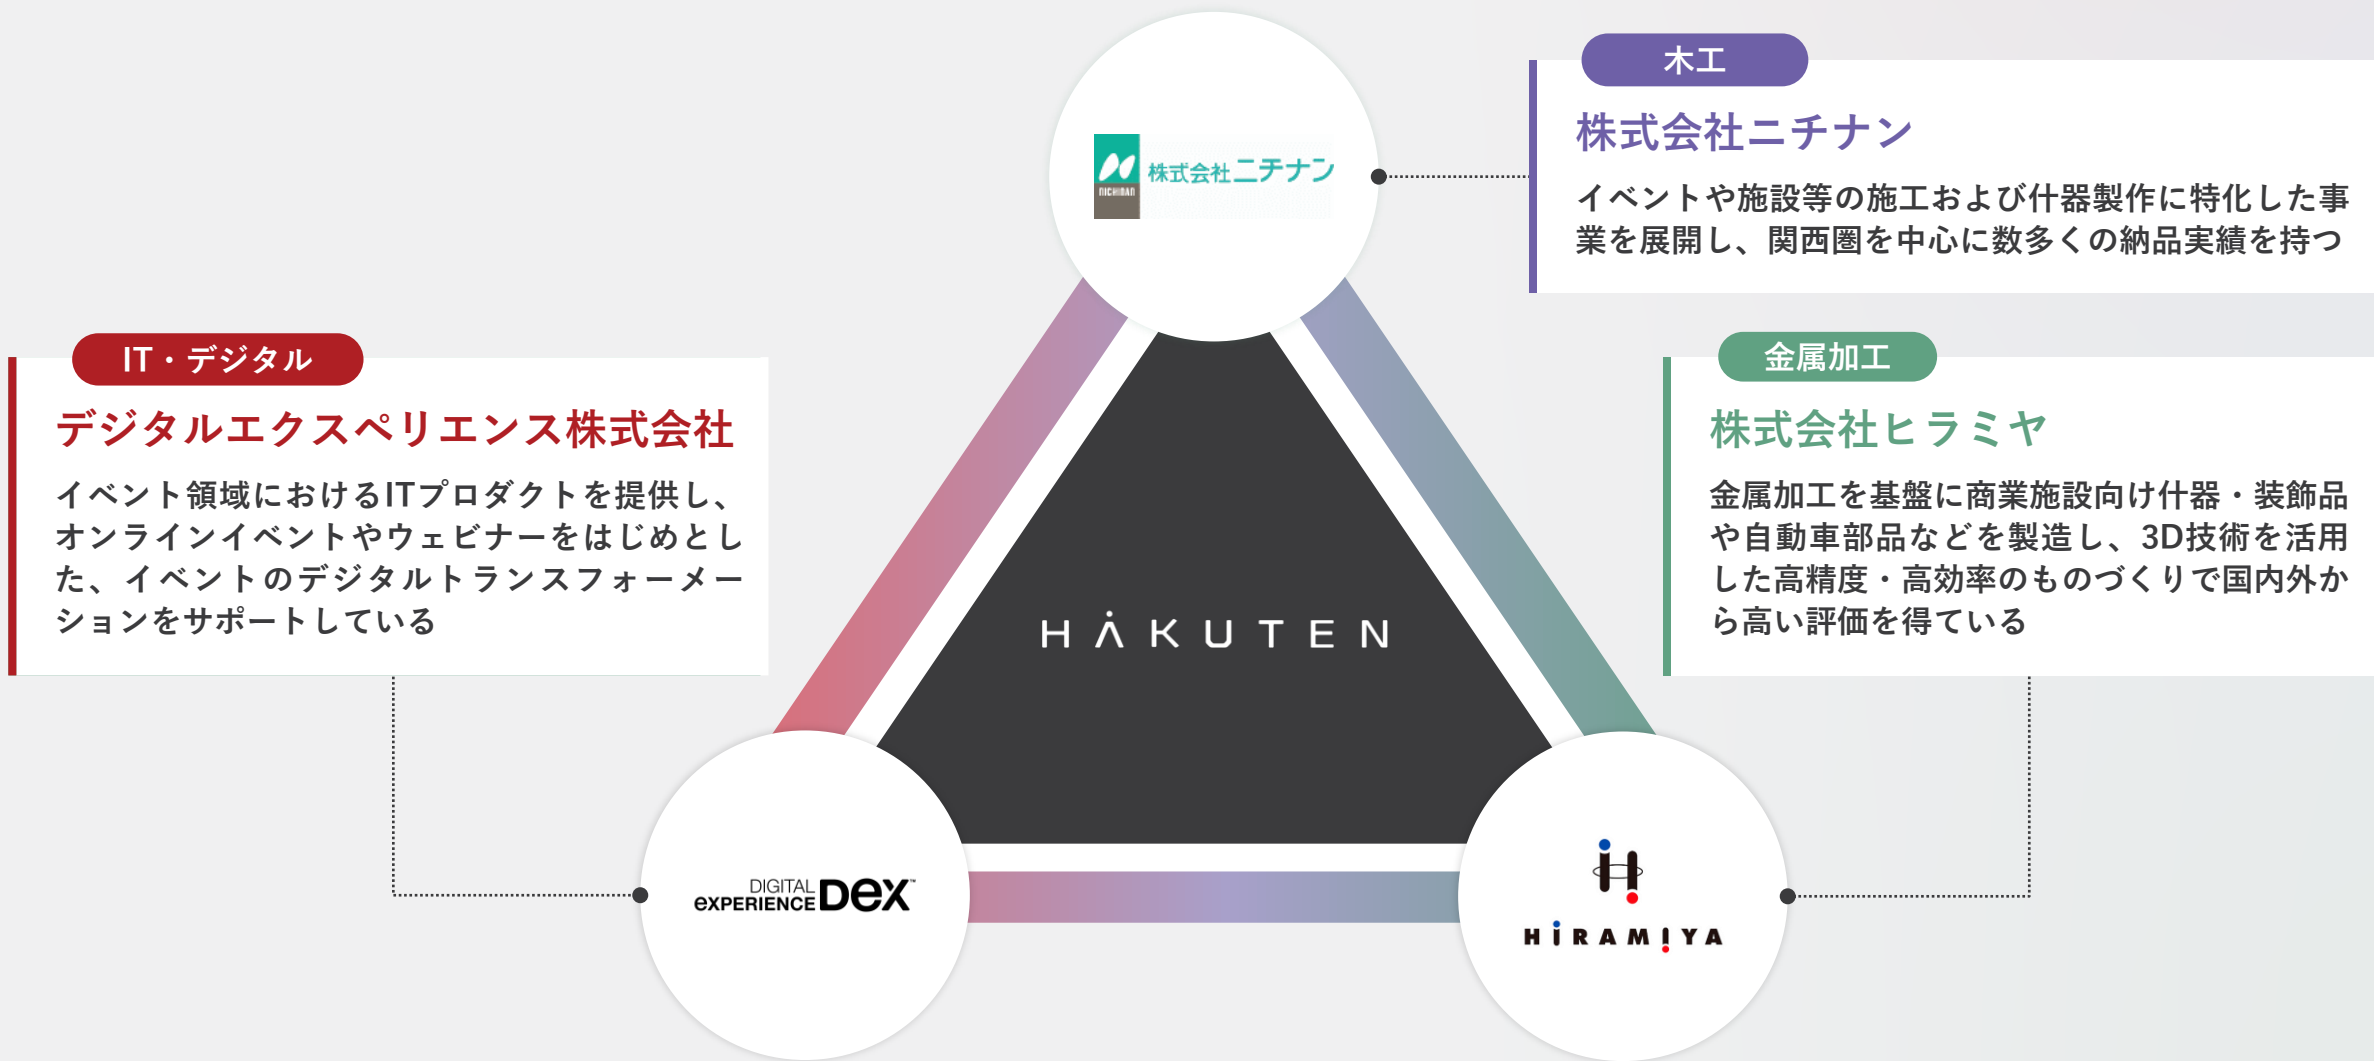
木工

株式会社ニチナン

イベントや施設等の施工および什器製作に特化した事業を展開し、関西圏を中心に数多くの納品実績を持つ

NICHINAN 株式会社ニチナン

IT・デジタル

デジタルエクスペリエンス株式会社

イベント領域におけるITプロダクトを提供し、オンラインイベントやウェビナーをはじめとした、イベントのデジタルトランスフォーメーションをサポートしている

金属加工

株式会社ヒラミヤ

金属加工を基盤に商業施設向け什器・装飾品や自動車部品などを製造し、3D技術を活用した高精度・高効率のものづくりで国内外から高い評価を得ている

HAKUTEN

DIGITAL EXPERIENCE DEX™

HIRAMIYA